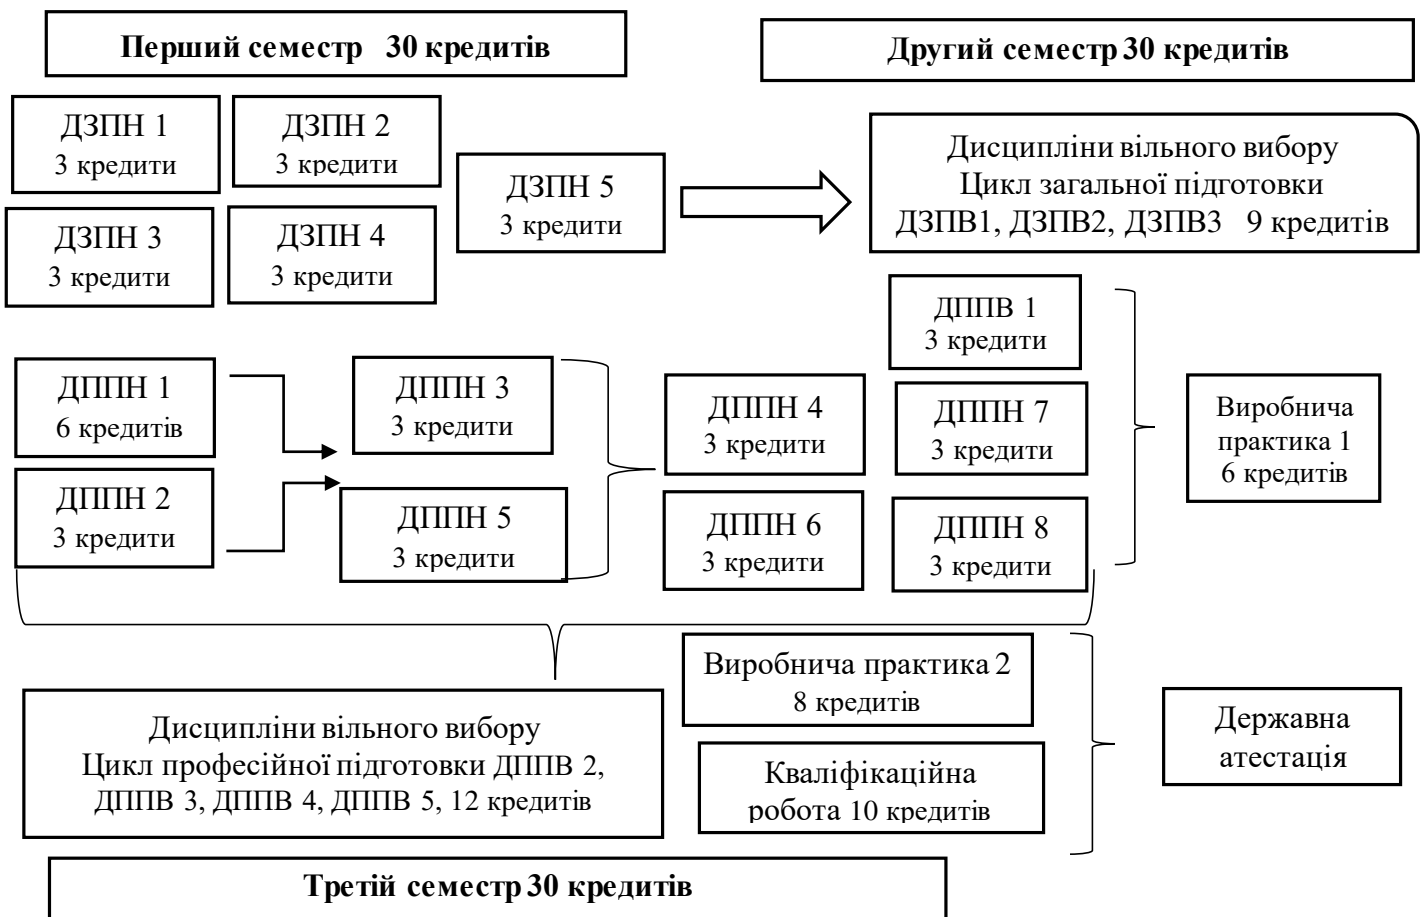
Перший семестр 30 кредитів

Другий семестр 30 кредитів

ДЗПН 1
3 кредити

ДЗПН 2
3 кредити

ДЗПН 3
3 кредити

ДЗПН 4
3 кредити

ДЗПН 5
3 кредити

Дисципліни вільного вибору
Цикл загальної підготовки
ДЗПВ1, ДЗПВ2, ДЗПВ3 9 кредитів

ДППВ 1
3 кредити

ДППН 1
6 кредитів

ДППН 3
3 кредити

ДППН 4
3 кредити

ДППН 7
3 кредити

Виробнича практика 1
6 кредитів

ДППН 2
3 кредити

ДППН 5
3 кредити

ДППН 6
3 кредити

ДППН 8
3 кредити

Виробнича практика 2
8 кредитів

Дисципліни вільного вибору
Цикл професійної підготовки ДППВ 2, ДППВ 3, ДППВ 4, ДППВ 5, 12 кредитів

Кваліфікаційна робота 10 кредитів

Державна атестація

Третій семестр 30 кредитів